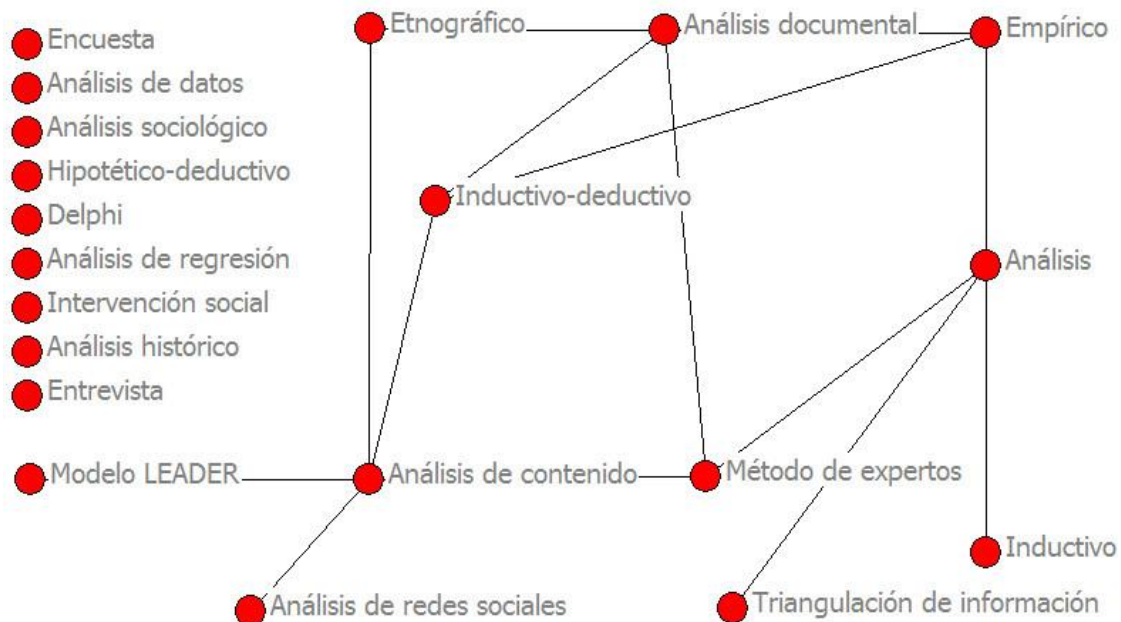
Encuesta
Análisis de datos
Análisis sociológico
Hipotético-deductivo
Delphi
Análisis de regresión
Intervención social
Análisis histórico
Entrevista
Modelo LEADER

Etnográfico
Análisis documental
Empírico
Inductivo-deductivo
Análisis
Análisis de contenido
Método de expertos
Inductivo
Análisis de redes sociales
Triangulación de información